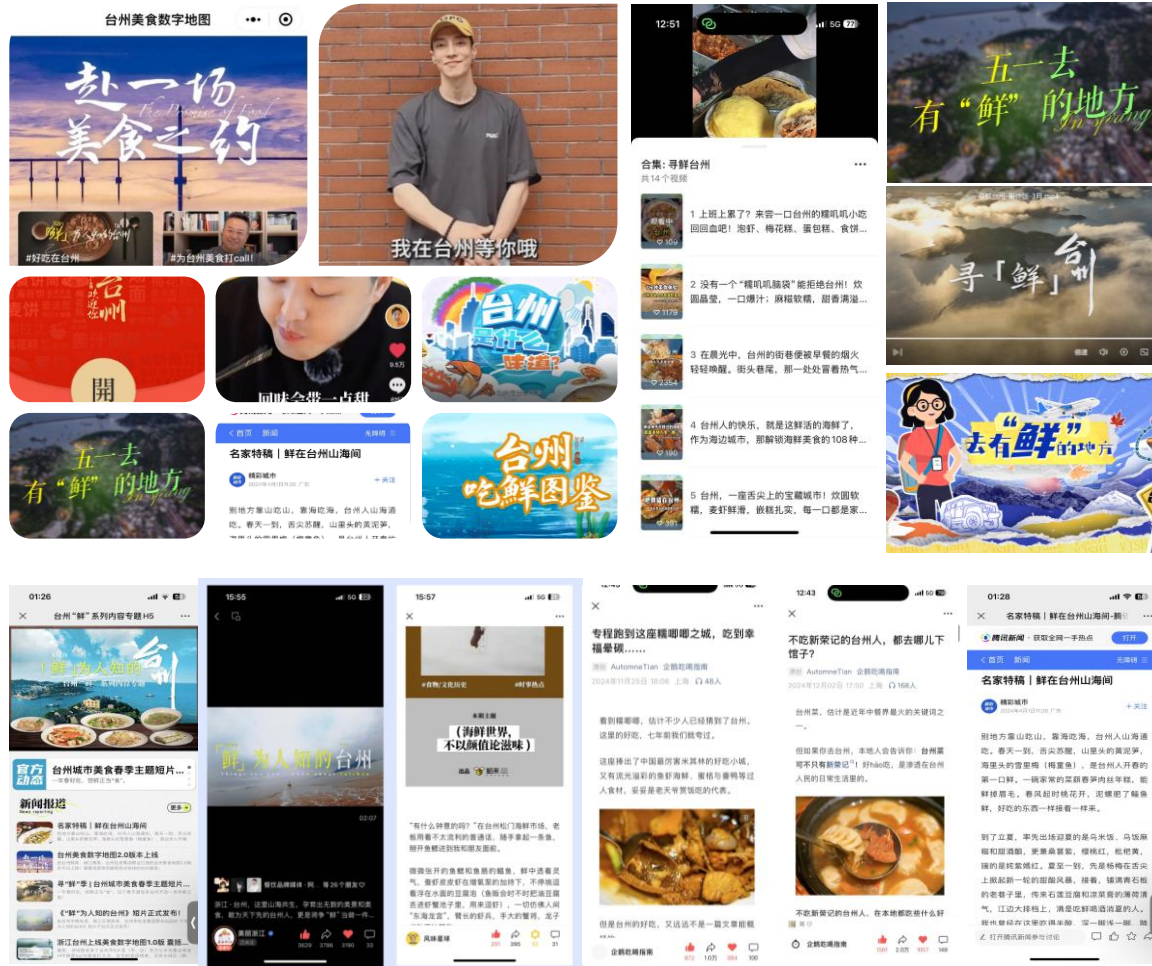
台州美食数字地图

赴一场美食之约

#好吃在台州

#为台州美食打call!

我在台州等你哦

12:51

合集：寻鲜台州
共14个视频

1 上班上累了？来尝一口台州的糯叽叽小吃回回血吧！泡虾、梅花糕、蛋包糕、食饼…

2 没有一个"糯叽叽脑袋"能拒绝台州！炊圆晶莹，一口爆汁；麻糍软糯，甜香满溢…

3 在晨光中，台州的街巷便被早餐的烟火轻轻唤醒。街头巷尾，那一处处冒着热气…

4 台州人的快乐，就是这鲜活的海鲜了，作为海边城市，那解锁海鲜美食的108种…

5 台州，一座舌尖上的宝藏城市！炊圆软糯，麦虾鲜滑，嵌糕扎实，每一口都是家…

五一去 有"鲜"的地方

寻「鲜」台州

开

回味会带一点甜

台州是什么味道？

五一去 有"鲜"的地方

< 首页 新闻

名家特稿｜鲜在台州山海间

精彩城市

+关注

别地方靠山吃山，靠海吃海，台州人山海通吃。春天一到，舌尖苏醒，山里头的莴泥笋，

台州吃鲜图鉴

去有"鲜"的地方

01:26

台州"鲜"系列内容专题H5

"鲜"为人知的台州

官方动态

台州城市美食春季主题短片…

新闻报道

名家特稿｜鲜在台州山海间

台州美食数字地图2.0版本上线

寻"鲜"季｜台州城市美食春季主题短片…

《"鲜"为人知的台州》短片正式发布！

浙江台州上线美食数字地图1.0版

15:55

"鲜"为人知的台州

02:07

浙江·台州，这里山海共生，孕育出无数的美景和美食，能为天下先的台州人，更是将争"鲜"当做一件…

15:57

（海鲜世界，不以颜值论滋味）

专程跑到这座糯唧唧之城，吃到幸福晕碳……

看到糯唧唧，估计不少人已经猜到了台州。这里的好吃，七年前我们就夸过。

这座排进了中国最厉害米其林的好吃小城，又有流光溢彩的鱼虾海鲜，蜜桔与番鸭等过人食材，妥妥是老天爷赏饭吃的代表。

但是台州的好吃，又远远不是一篇文章能概

企鹅吃喝指南

12:43

不吃新荣记的台州人，都去哪儿下馆子？

台州菜，估计是近年中餐界最火的关键词之一。

但如果你去台州，本地人会告诉你：台州菜可不只有新荣记！好hào吃，是渗透在台州人民的日常生活里的。

不吃新荣记的台州人，在本地都吃些什么好

企鹅吃喝指南

01:28

名家特稿｜鲜在台州山海间

腾讯新闻 获取全网一手热点 打开

< 首页 新闻

名家特稿｜鲜在台州山海间

精彩城市

+关注

别地方靠山吃山，靠海吃海，台州人山海通吃。春天一到，舌尖苏醒，山里头的莴泥笋，海里头的雪里梅（梅童鱼），是台州人开春的第一口鲜。一碗家常的菜蕻春笋肉丝年糕，能鲜掉眉毛。春风起时桃花开，泥螺肥了鲻鱼鲜，好吃的东西一样接着一样来。

到了立夏，率先出场迎夏的是乌米饭、乌饭麻糍和甜酒酿，更兼桑葚紫，樱桃红，枇杷黄，搡的是蛏紫姣红。夏至一到，先是杨梅在枝头上掀起新一轮的甜蜜风暴，接着，辅满青石板的老巷子里，传来石莲豆腐和凉浆膏的清清气。江边大排档上，满是吃鲜喝酒逍遥的人。

打开腾讯新闻参与讨论